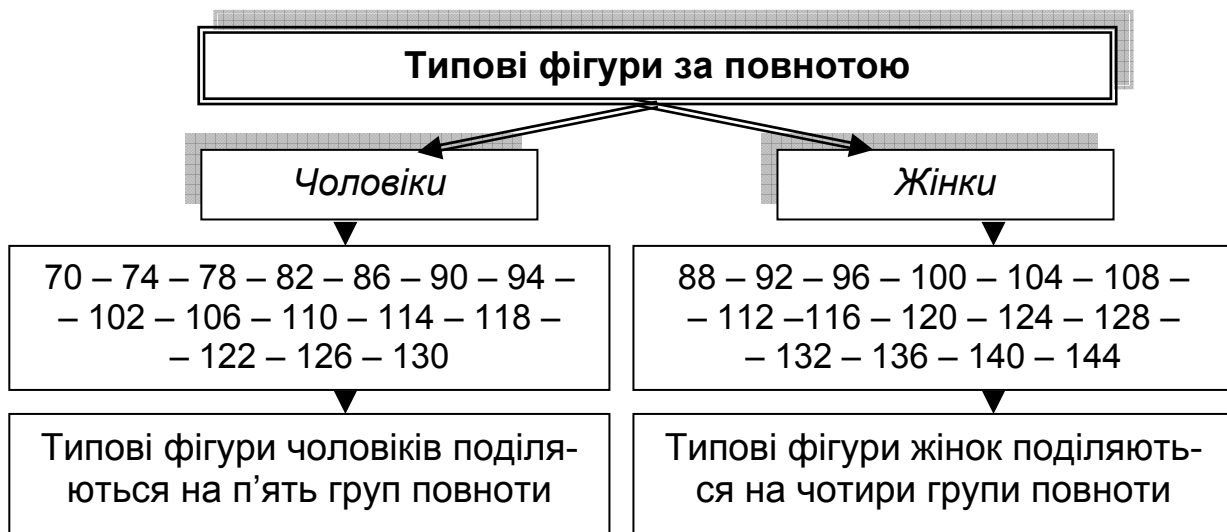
Типові фігури за повнотою

Чоловіки

Жінки

70 – 74 – 78 – 82 – 86 – 90 – 94 – – 102 – 106 – 110 – 114 – 118 – – 122 – 126 – 130

88 – 92 – 96 – 100 – 104 – 108 – – 112 –116 – 120 – 124 – 128 – – 132 – 136 – 140 – 144

Типові фігури чоловіків поділяються на п’ять груп повноти

Типові фігури жінок поділяються на чотири групи повноти